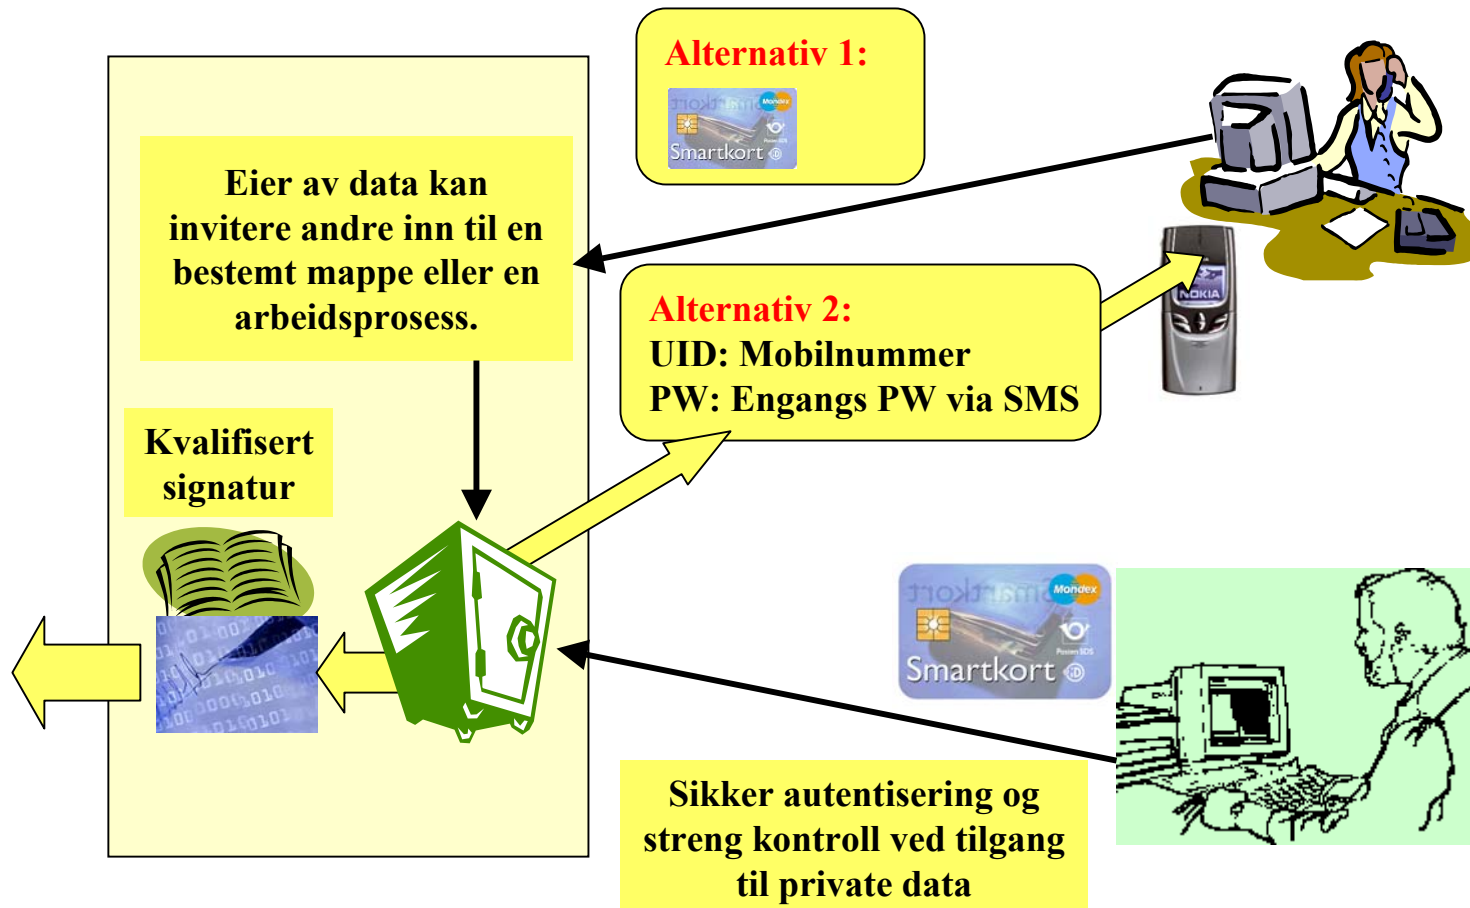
Alternativ 1:

Smartkort

Eier av data kan invitere andre inn til en bestemt mappe eller en arbeidsprosess.

Alternativ 2:
UID: Mobilnummer
PW: Engangs PW via SMS

NOKIA

Kvalifisert signatur

Mondex

Smartkort

Sikker autentisering og streng kontroll ved tilgang til private data